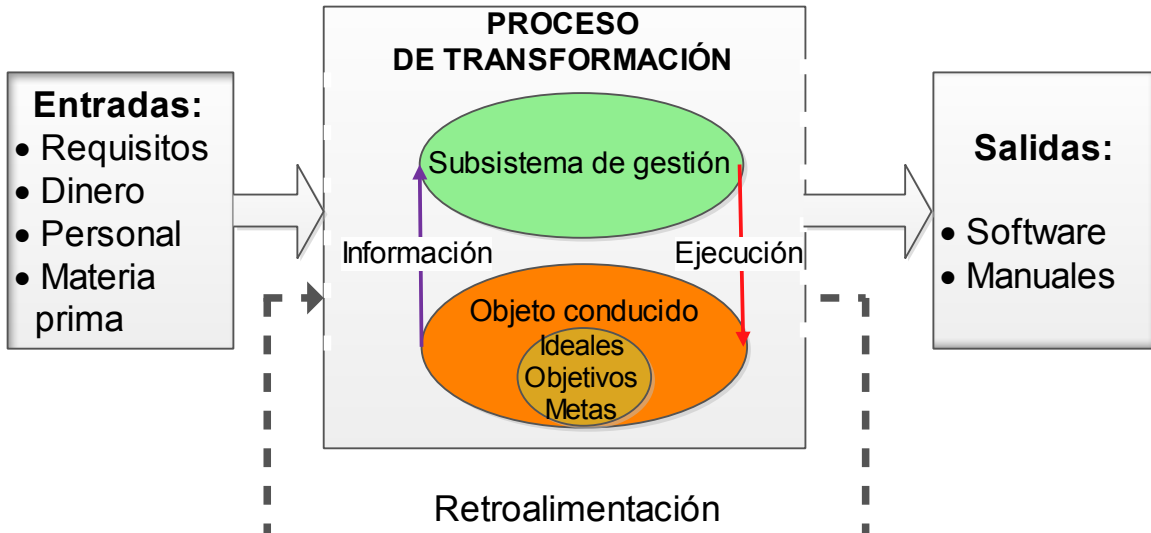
Entradas:
• Requisitos
• Dinero
• Personal
• Materia prima

PROCESO DE TRANSFORMACIÓN

Subsistema de gestión

Información

Ejecución

Objeto conducido

Ideales
Objetivos
Metas

Salidas:
• Software
• Manuales

Retroalimentación